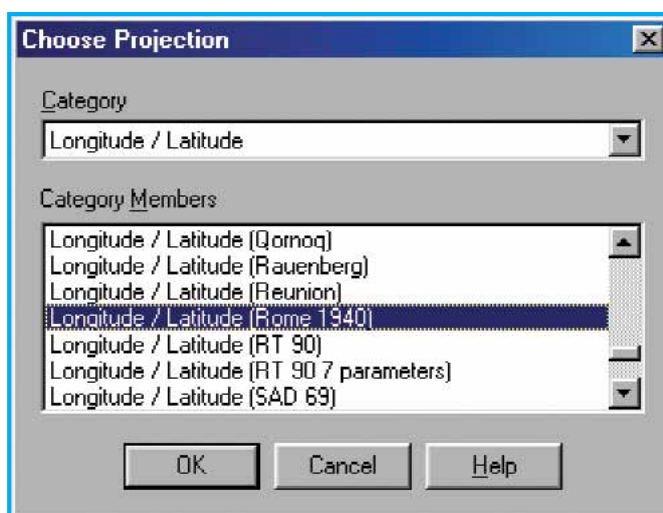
Choose Projection

Category

Longitude / Latitude

Category Members

Longitude / Latitude (Qornoq)
Longitude / Latitude (Rauenberg)
Longitude / Latitude (Reunion)
Longitude / Latitude (Rome 1940)
Longitude / Latitude (RT 90)
Longitude / Latitude (RT 90 7 parameters)
Longitude / Latitude (SAD 69)

OK
Cancel
Help